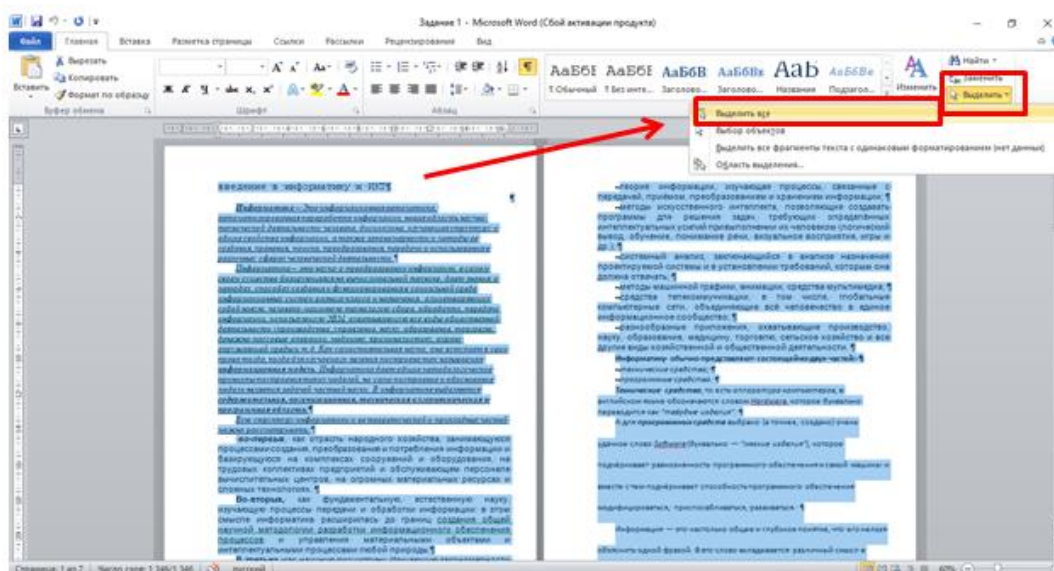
Задание 1 - Microsoft Word (Сбой активации продукта)

Файл Главная Вставка Разметка страницы Ссылки Рассылки Рецензирование Вид

Вырезать
Копировать
Вставить
Формат по образцу
Буфер обмена
Шрифт
Абзац

АаБбВ АаБбВ АаБбВ АаБбВв Аа АаБбВ
¶ Обычный ¶ Без инте... Заголово... Заголово... Название Подзагол...
Изменить стили

Найти
Заменить
Выделить

Выделить все
Выбор объектов
Выделить все фрагменты текста с одинаковым форматированием (нет данных)
Область выделения...

Введение в информатику и ИКТ¶

Информатика — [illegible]

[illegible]

Во-первых, как отрасль народного хозяйства, занимающаяся процессами создания, преобразования и потребления информации и базирующаяся на комплексах сооружений и оборудования, на трудовых коллективах предприятий и обслуживающем персонале вычислительных центров, на огромных материальных ресурсах и сложных технологиях.¶

Во-вторых, как фундаментальная, естественную науку, изучающую процессы передачи и обработки информации; в этом смысле информатика расширилась до границ создания общей научной методологии разработки программного обеспечения процессов и управления материальными объектами и интеллектуальными процессами любой природы.¶

–теория информации, изучающая процессы, связанные с передачей, приёмом, преобразованием и хранением информации;¶
–методы искусственного интеллекта, позволяющие создавать программы для решения задач, требующих определённых интеллектуальных усилий при выполнении их человеком (логический вывод, обучение, понимание речи, визуальное восприятие, игры и др.);¶
–системный анализ, заключающийся в анализе назначения проектируемой системы и в установлении требований, которым она должна отвечать;¶
–методы машинной графики, анимации, средства мультимедиа;¶
–средства телекоммуникации, в том числе, глобальные компьютерные сети, объединяющие всё человечество в единое информационное сообщество;¶
–разнообразные приложения, охватывающие производство, науку, образование, медицину, торговлю, сельское хозяйство и все другие виды хозяйственной и общественной деятельности.¶

Информатику обычно представляют состоящей из двух частей:¶
–технические средства;¶
–программные средства.¶

Технические средства, то есть аппаратура компьютеров, в английском языке обозначаются словом Hardware, которое буквально переводится как "твердые изделия".¶

А для программных средств выбрано (а точнее, создано) очень удачное слово Software (буквально — "мягкие изделия"), которое подчёркивает равнозначность программного обеспечения и самой машины и вместе с тем подчёркивает способность программного обеспечения модифицироваться, приспосабливаться, развиваться.¶

Информация — это настолько общее и глубокое понятие, что его нельзя объяснить одной фразой. В это слово вкладывается различный смысл в

Страница: 1 из 7 Число слов: 1 346/1 346 русский